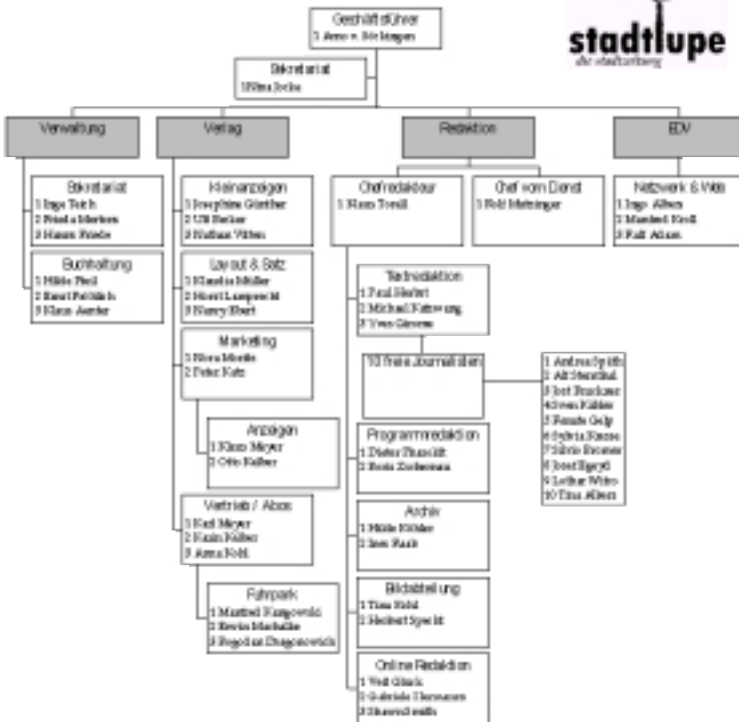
Geschäftsführer
1 Arno v. Stiklingen

stadtlupe
die stadtzeitung

Sekretariat
1Elma Jacke

Verwaltung

Verlag

Redaktion

EDV

Sekretariat
1 Inge Teich
2 Frieda Merten
3 Hanna Friede

Buchhaltung
1 Hilde Pfeil
2 Ernst Fröhlich
3 Klaus Auster

Kleinanzeigen
1 Josephine Günther
2 Uli Becker
3 Nathan Witten

Layout & Satz
1 Klaudia Müller
2 Horst Lamprecht
3 Nancy Ebert

Marketing
1 Nora Moritz
2 Peter Katz

Anzeigen
1 Klaus Meyer
2 Otto Kolber

Vertrieb / Abos
1 Karl Meyer
2 Karin Kolber
3 Anna Kohl

Fuhrpark
1 Manfred Kurgowski
2 Erwin Marhulke
3 Bogodan Dragonowich

Chefredakteur
1 Hans Torell

Chef vom Dienst
1 Rolf Metzinger

Textredaktion
1 Paul Herbst
2 Michael Fahrweg
3 Yves Görens

10 freie Journalisten

1 Andrea Spith
2 Alf Stendhal
3 Bert Bruckner
4 Sven Köhler
5 Renate Gelp
6 Sylvia Hanse
7 Silvia Brenner
8 Josef Egerth
9 Lothar Witte
10 Tina Albers

Programmredaktion
1 Dieter Zhuschi
2 Boris Zuckerman

Archiv
1 Hilde Köhler
2 Inez Raab

Bildabteilung
1 Tina Kohl
2 Herbert Specht

Online Redaktion
1 Veit Glück
2 Gabriele Thomsen
3 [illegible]

Netzwerk & Web
1 Ingo Albers
2 Manfred Kroll
3 Ralf Alsen